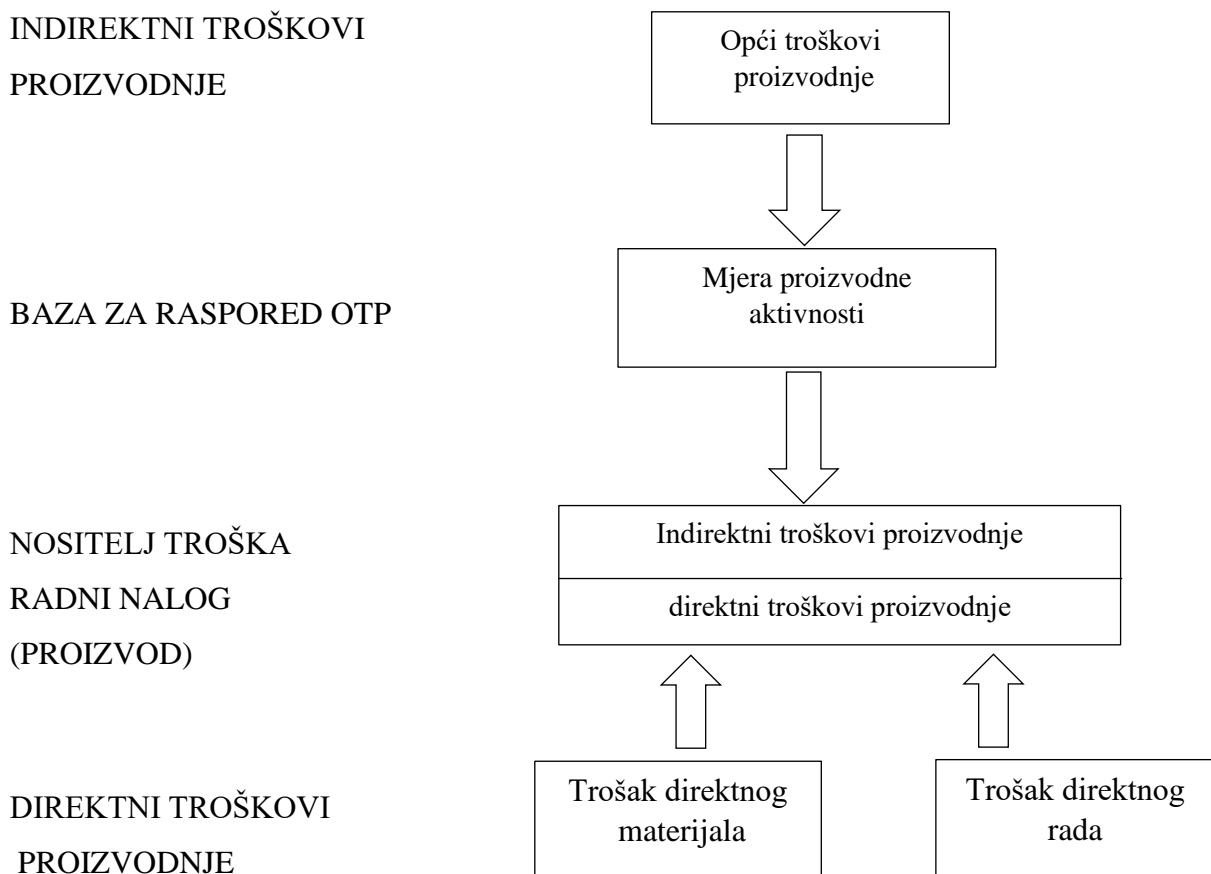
INDIREKTNI TROŠKOVI PROIZVODNJE

Opći troškovi proizvodnje

BAZA ZA RASPORED OTP

Mjera proizvodne aktivnosti

NOSITELJ TROŠKA RADNI NALOG (PROIZVOD)

Indirektni troškovi proizvodnje

direktni troškovi proizvodnje

DIREKTNI TROŠKOVI PROIZVODNJE

Trošak direktnog materijala

Trošak direktnog rada